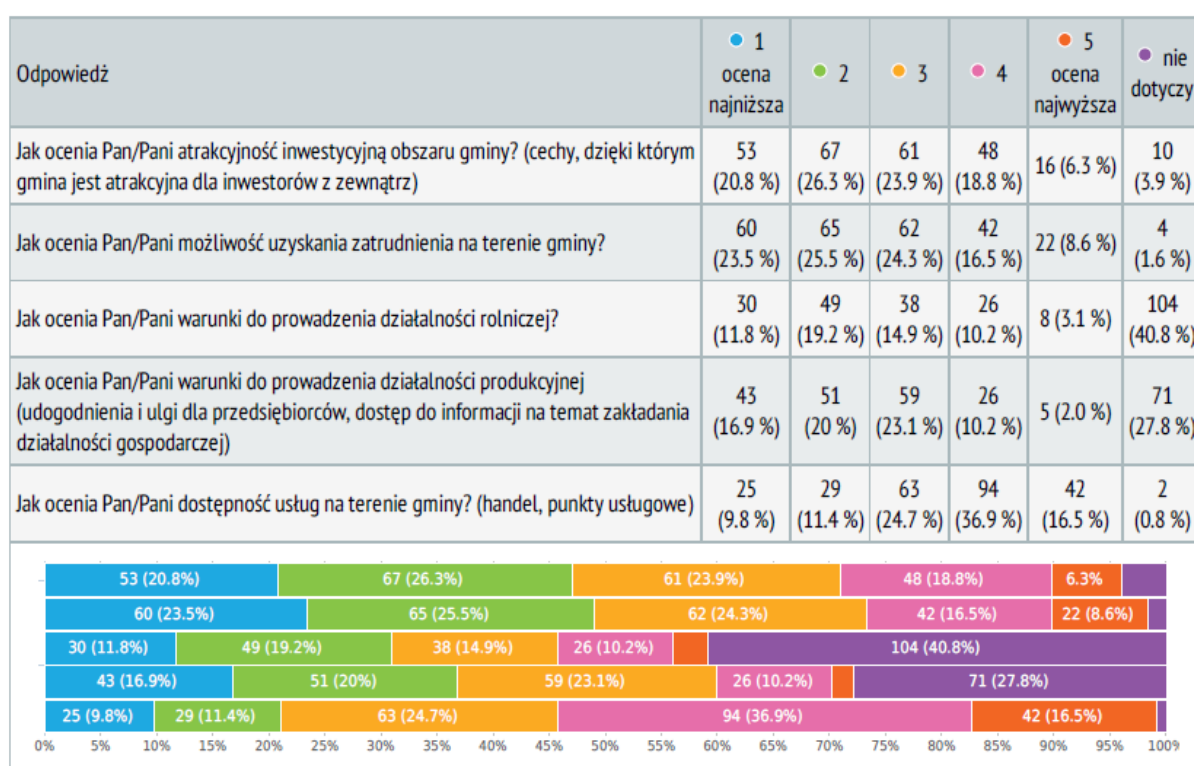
| Odpowiedź | 1 ocena najniższa | 2 | 3 | 4 | 5 ocena najwyższa | nie dotyczy |
|---|---|---|---|---|---|---|
| Jak ocenia Pan/Pani atrakcyjność inwestycyjną obszaru gminy? (cechy, dzięki którym gmina jest atrakcyjna dla inwestorów z zewnątrz) | 53 (20.8 %) | 67 (26.3 %) | 61 (23.9 %) | 48 (18.8 %) | 16 (6.3 %) | 10 (3.9 %) |
| Jak ocenia Pan/Pani możliwość uzyskania zatrudnienia na terenie gminy? | 60 (23.5 %) | 65 (25.5 %) | 62 (24.3 %) | 42 (16.5 %) | 22 (8.6 %) | 4 (1.6 %) |
| Jak ocenia Pan/Pani warunki do prowadzenia działalności rolniczej? | 30 (11.8 %) | 49 (19.2 %) | 38 (14.9 %) | 26 (10.2 %) | 8 (3.1 %) | 104 (40.8 %) |
| Jak ocenia Pan/Pani warunki do prowadzenia działalności produkcyjnej (udogodnienia i ulgi dla przedsiębiorców, dostęp do informacji na temat zakładania działalności gospodarczej) | 43 (16.9 %) | 51 (20 %) | 59 (23.1 %) | 26 (10.2 %) | 5 (2.0 %) | 71 (27.8 %) |
| Jak ocenia Pan/Pani dostępność usług na terenie gminy? (handel, punkty usługowe) | 25 (9.8 %) | 29 (11.4 %) | 63 (24.7 %) | 94 (36.9 %) | 42 (16.5 %) | 2 (0.8 %) |

53 (20.8%) 67 (26.3%) 61 (23.9%) 48 (18.8%) 6.3%
60 (23.5%) 65 (25.5%) 62 (24.3%) 42 (16.5%) 22 (8.6%)
30 (11.8%) 49 (19.2%) 38 (14.9%) 26 (10.2%) 104 (40.8%)
43 (16.9%) 51 (20%) 59 (23.1%) 26 (10.2%) 71 (27.8%)
25 (9.8%) 29 (11.4%) 63 (24.7%) 94 (36.9%) 42 (16.5%)

0% 5% 10% 15% 20% 25% 30% 35% 40% 45% 50% 55% 60% 65% 70% 75% 80% 85% 90% 95% 100%